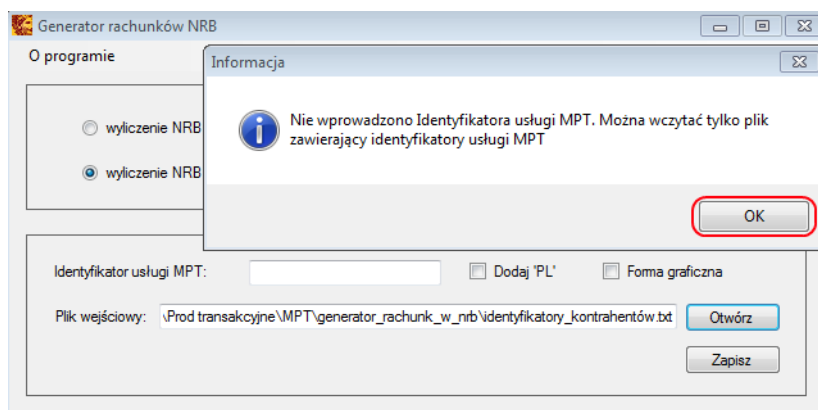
Generator rachunków NRB

O programie

wyliczenie NRB

wyliczenie NRB

Informacja

Nie wprowadzono Identyfikatora usługi MPT. Można wczytać tylko plik zawierający identyfikatory usługi MPT

OK

Identyfikator usługi MPT:

Dodaj 'PL'

Forma graficzna

Plik wejściowy:

\Prod transakcyjne\MPT\generator_rachunk_w_nrb\identyfikatory_kontrahentów.txt

Otwórz

Zapisz